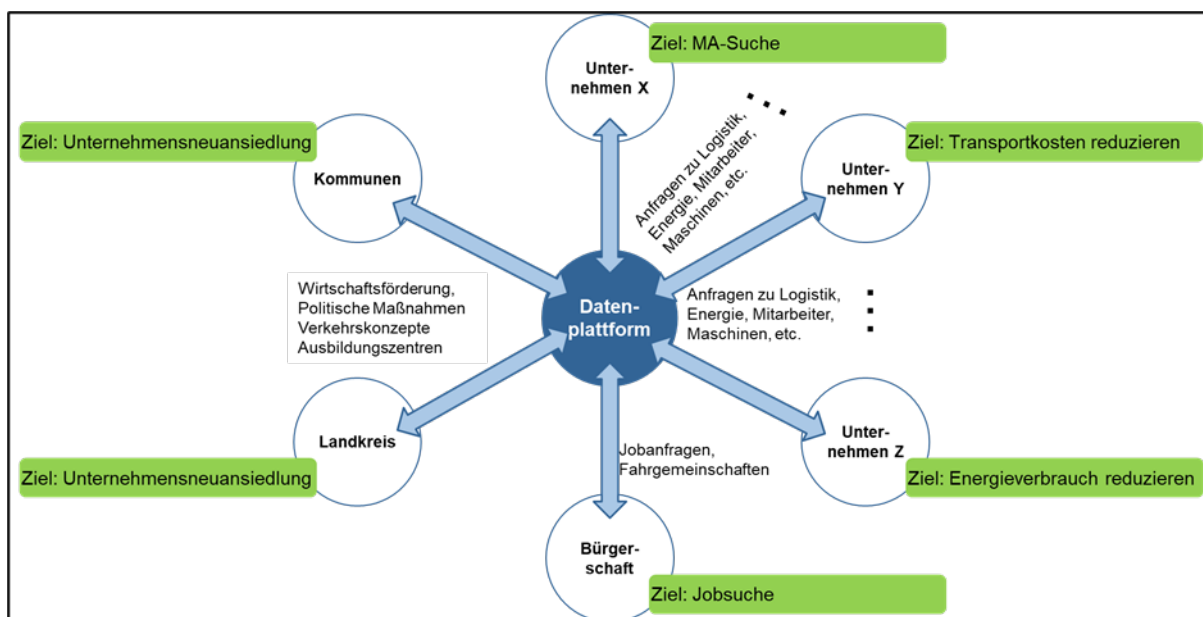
Ziel: MA-Suche

Unternehmen X

Ziel: Unternehmensneuansiedlung

Kommunen

Anfragen zu Logistik, Energie, Mitarbeiter, Maschinen, etc.

...

Ziel: Transportkosten reduzieren

Unternehmen Y

Wirtschaftsförderung, Politische Maßnahmen Verkehrskonzepte Ausbildungszentren

Datenplattform

Anfragen zu Logistik, Energie, Mitarbeiter, Maschinen, etc.

...

Landkreis

Ziel: Unternehmensneuansiedlung

Jobanfragen, Fahrgemeinschaften

Unternehmen Z

Ziel: Energieverbrauch reduzieren

Bürgerschaft

Ziel: Jobsuche